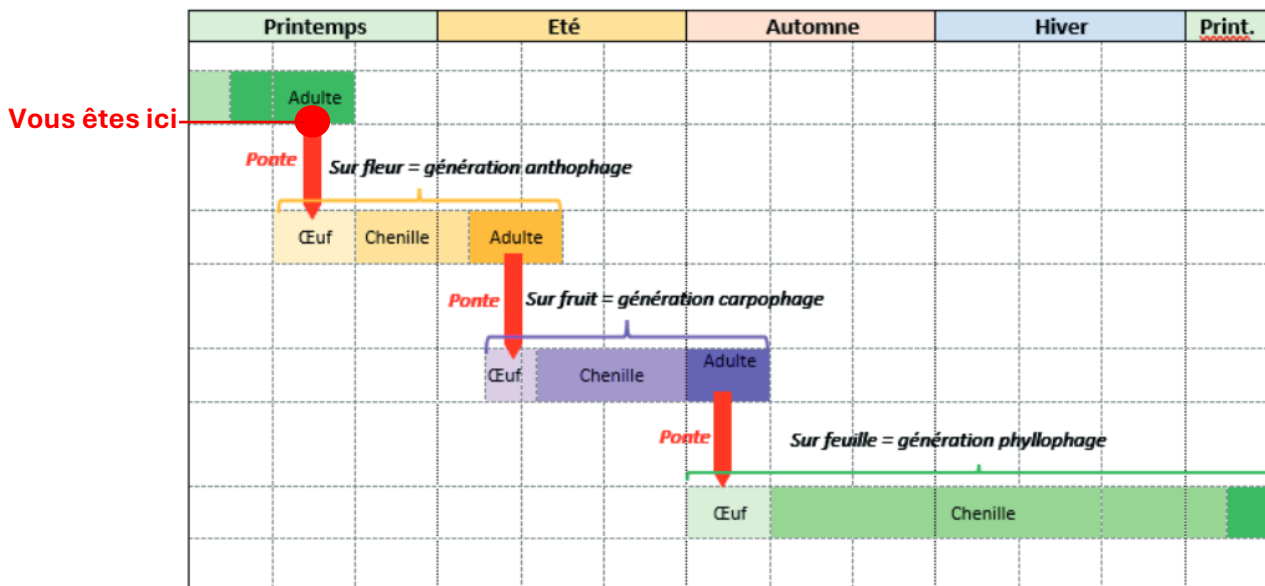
| Printemps | Eté | Automne | Hiver | Print. |
|---|---|---|---|---|

Adulte

Vous êtes ici

Ponte

Sur fleur = génération anthophage

Œuf Chenille Adulte

Ponte

Sur fruit = génération carpophage

Œuf Chenille Adulte

Ponte

Sur feuille = génération phyllophage

Œuf Chenille